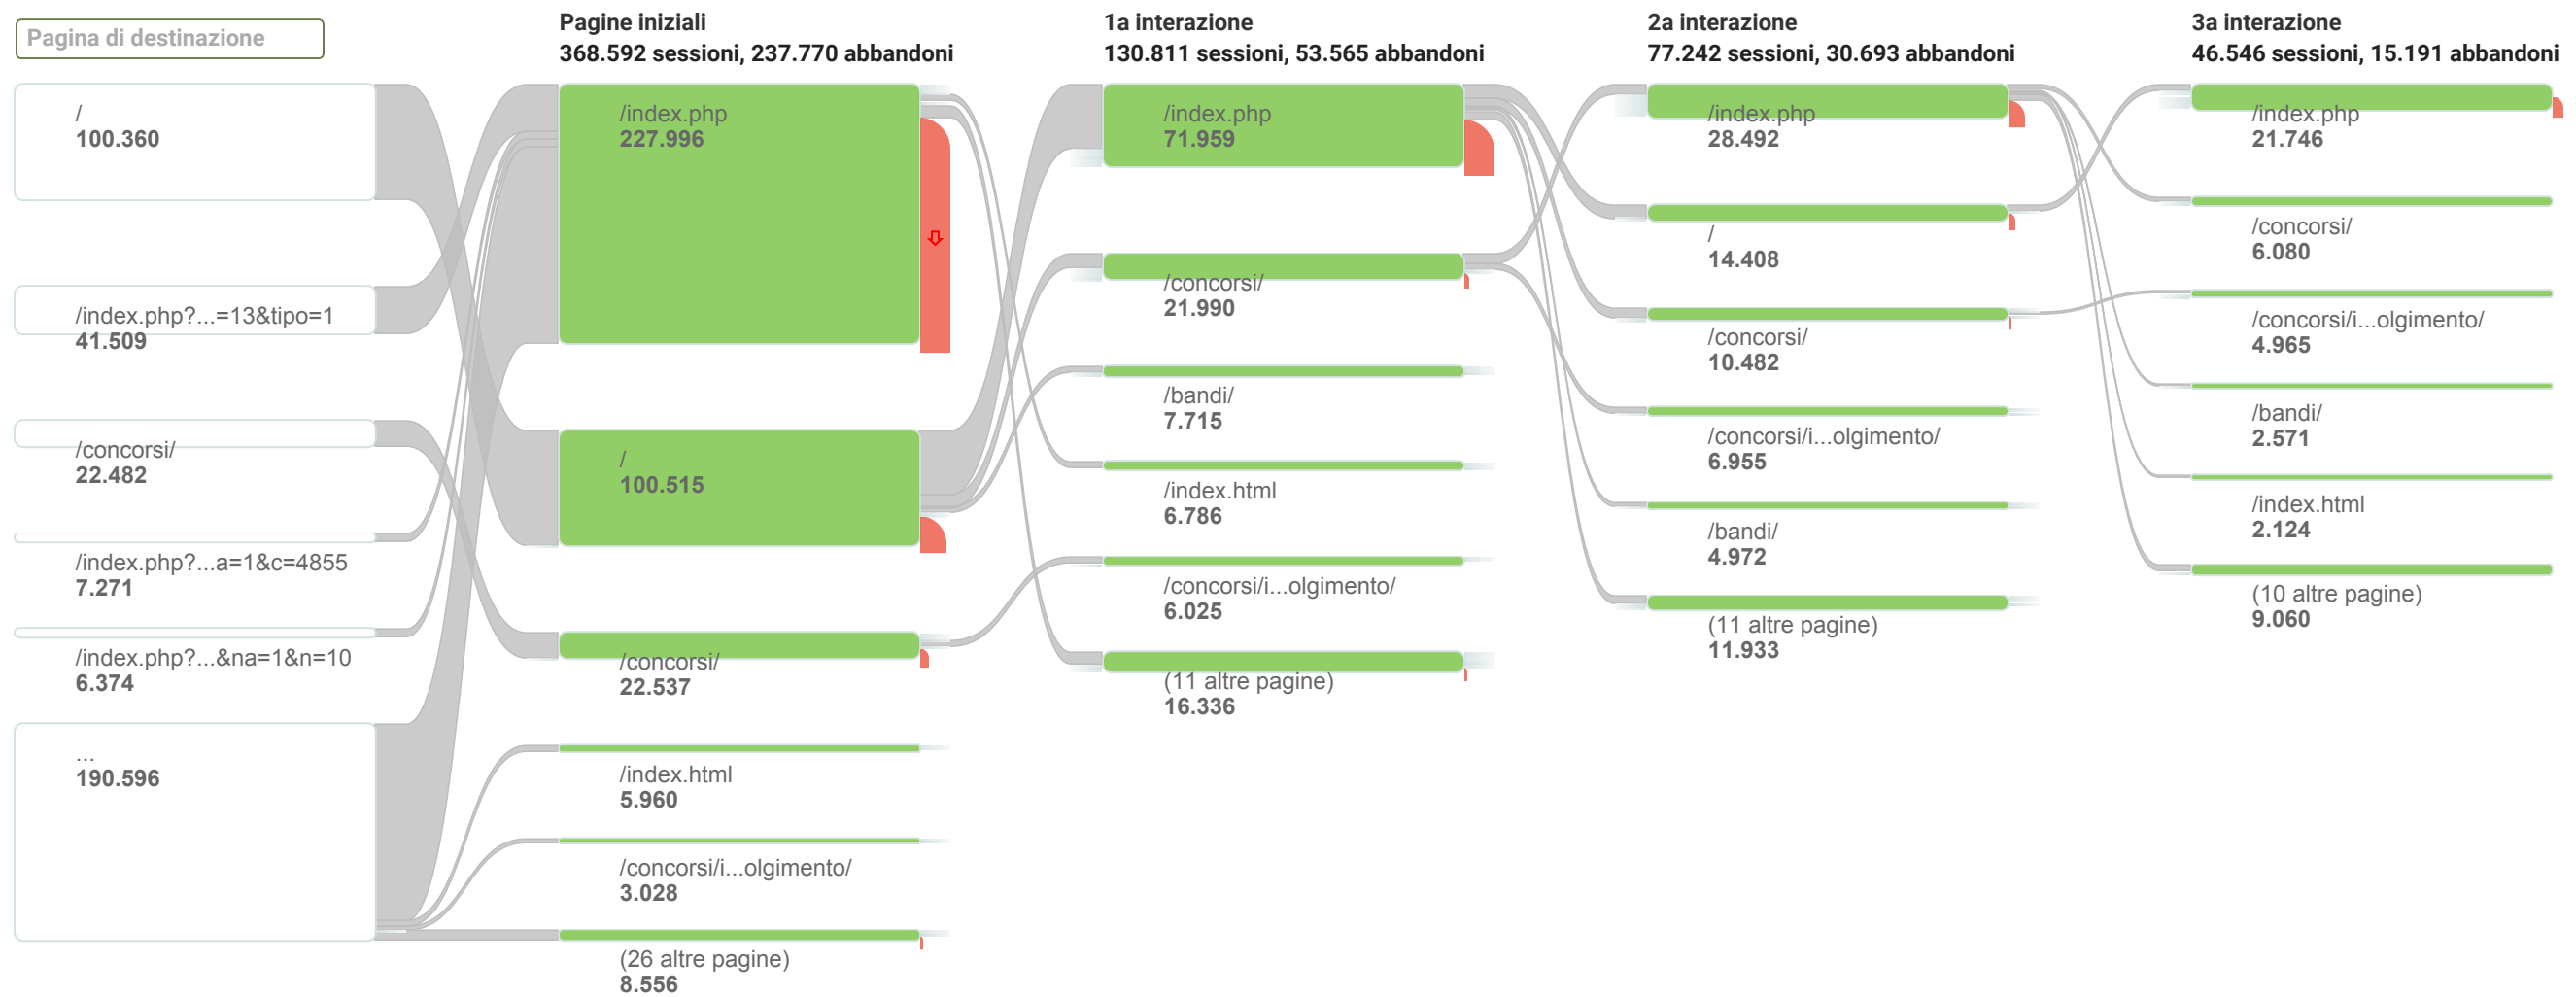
Pagina di destinazione

/
100.360

/index.php?...=13&tipo=1
41.509

/concorsi/
22.482

/index.php?...a=1&c=4855
7.271

/index.php?...&na=1&n=10
6.374

...
190.596

Pagine iniziali
368.592 sessioni, 237.770 abbandoni

/index.php
227.996

/
100.515

/concorsi/
22.537

/index.html
5.960

/concorsi/i...olgimento/
3.028

(26 altre pagine)
8.556

1a interazione
130.811 sessioni, 53.565 abbandoni

/index.php
71.959

/concorsi/
21.990

/bandi/
7.715

/index.html
6.786

/concorsi/i...olgimento/
6.025

(11 altre pagine)
16.336

2a interazione
77.242 sessioni, 30.693 abbandoni

/index.php
28.492

/
14.408

/concorsi/
10.482

/concorsi/i...olgimento/
6.955

/bandi/
4.972

(11 altre pagine)
11.933

3a interazione
46.546 sessioni, 15.191 abbandoni

/index.php
21.746

/concorsi/
6.080

/concorsi/i...olgimento/
4.965

/bandi/
2.571

/index.html
2.124

(10 altre pagine)
9.060